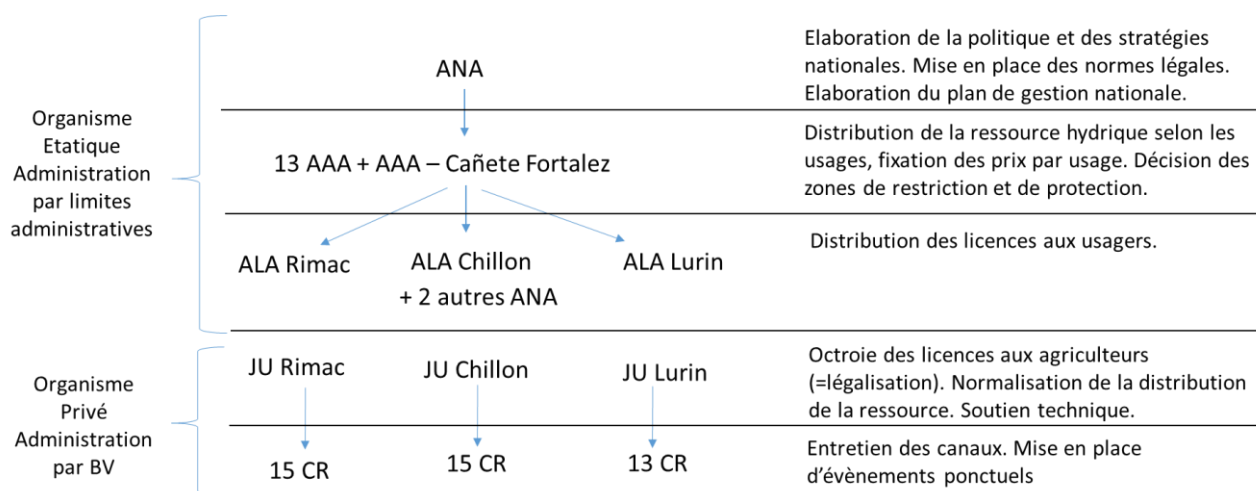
Organisme Etatique Administration par limites administratives

ANA

Elaboration de la politique et des stratégies nationales. Mise en place des normes légales. Elaboration du plan de gestion nationale.

13 AAA + AAA – Cañete Fortalez

Distribution de la ressource hydrique selon les usages, fixation des prix par usage. Décision des zones de restriction et de protection.

ALA Rimac

ALA Chillon + 2 autres ANA

ALA Lurin

Distribution des licences aux usagers.

Organisme Privé Administration par BV

JU Rimac

JU Chillon

JU Lurin

Octroie des licences aux agriculteurs (=légalisation). Normalisation de la distribution de la ressource. Soutien technique.

15 CR

15 CR

13 CR

Entretien des canaux. Mise en place d'évènements ponctuels